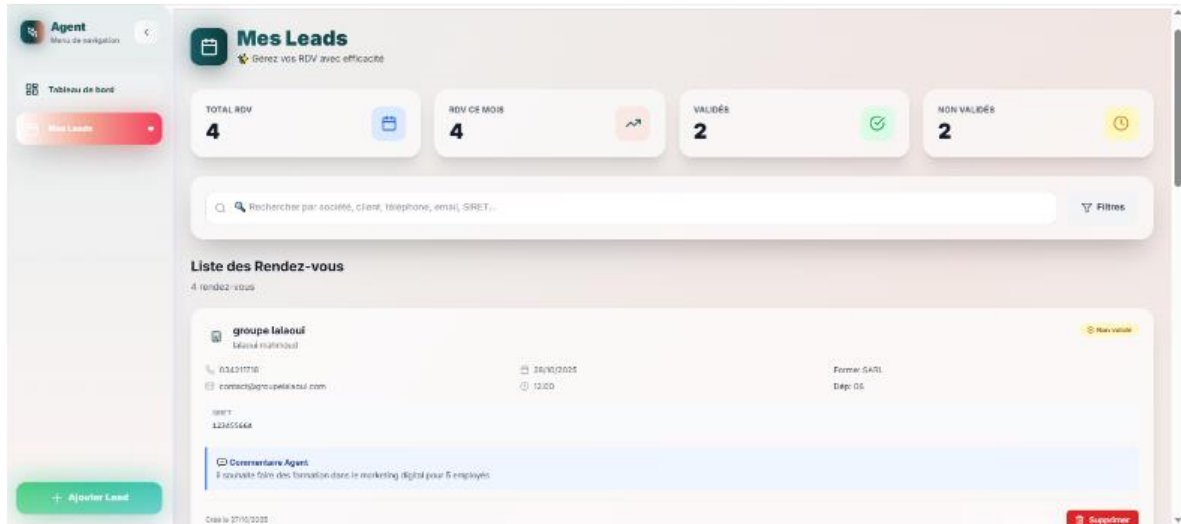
Agent
Menu de navigation

Tableau de bord

Mes Leads

+ Ajouter Lead

Mes Leads
Gérez vos RDV avec efficacité

TOTAL RDV
4

RDV CE MOIS
4

VALIDÉS
2

NON VALIDÉS
2

Rechercher par société, client, téléphone, email, SIRET...

Filtres

Liste des Rendez-vous
4 rendez-vous

groupe lalaoui
lalaoui mahmoud

Non validé

0342111718
contact@groupelalaoui.com

29/10/2025
12:00

Forme: SARL
Dép: 05

SIRET
123455668

Commentaire Agent
Il souhaite faire des formation dans le marketing digital pour 5 employés

Créé le 27/10/2025

Supprimer